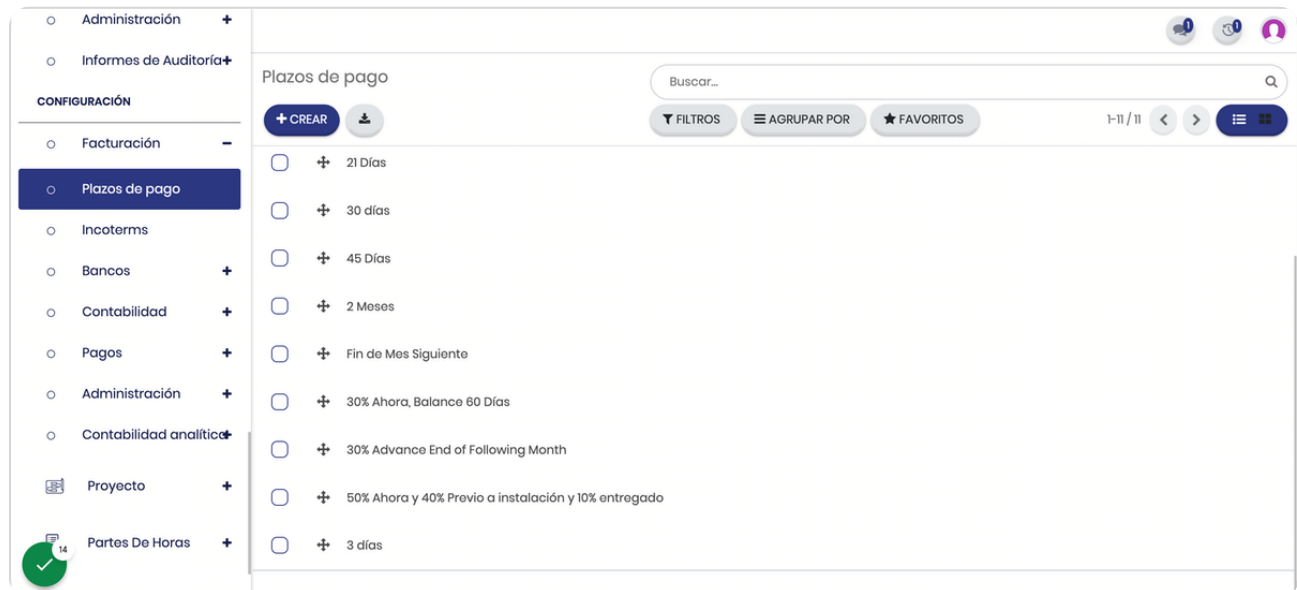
Administración +
Informes de Auditoría +
CONFIGURACIÓN
Facturación −
Plazos de pago
Incoterms
Bancos +
Contabilidad +
Pagos +
Administración +
Contabilidad analítica +
Proyecto +
Partes De Horas +
14

1 1

Plazos de pago
Buscar...
+ CREAR
FILTROS
AGRUPAR POR
FAVORITOS
1-11 / 11

21 Días
30 días
45 Días
2 Meses
Fin de Mes Siguiente
30% Ahora, Balance 60 Días
30% Advance End of Following Month
50% Ahora y 40% Previo a instalación y 10% entregado
3 días